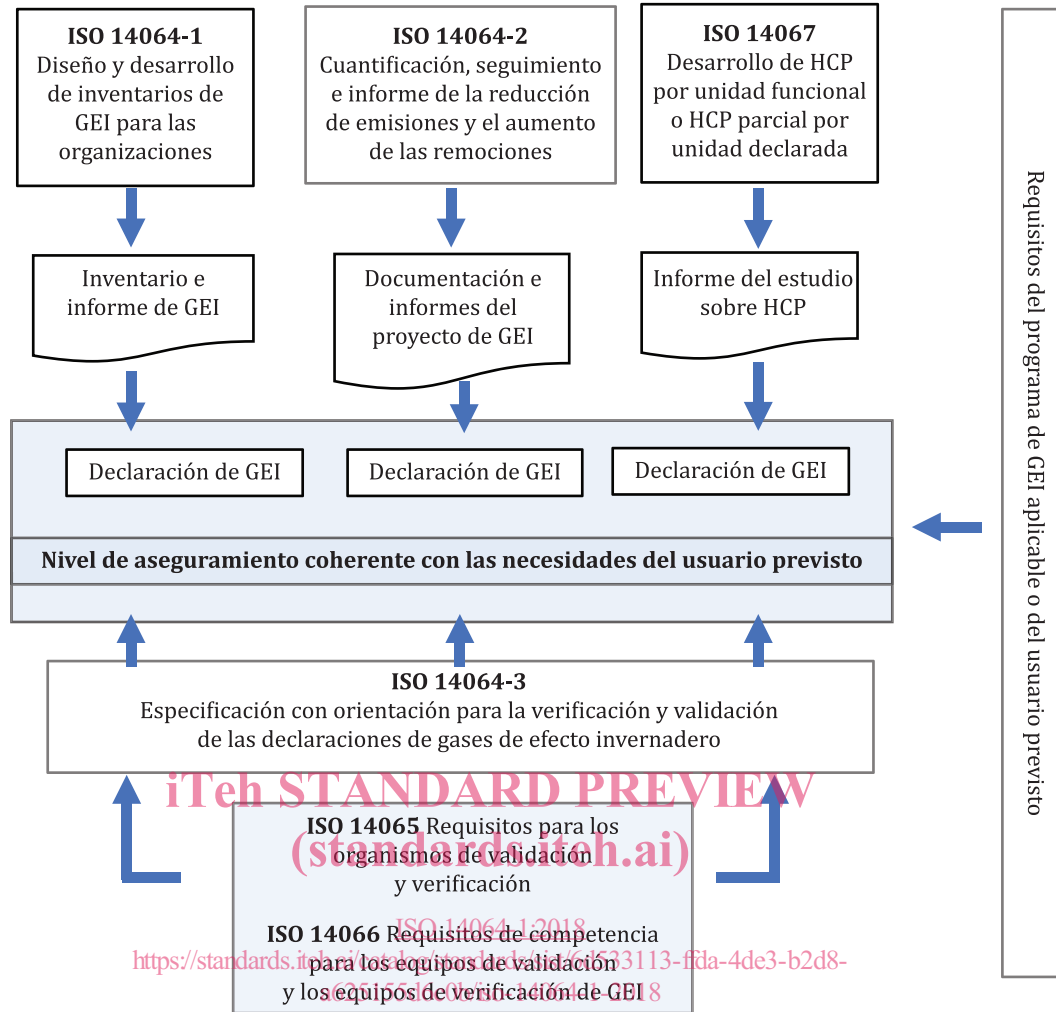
ISO 14064-1
Diseño y desarrollo de inventarios de GEI para las organizaciones

ISO 14064-2
Cuantificación, seguimiento e informe de la reducción de emisiones y el aumento de las remociones

ISO 14067
Desarrollo de HCP por unidad funcional o HCP parcial por unidad declarada

Requisitos del programa de GEI aplicable o del usuario previsto

Inventario e informe de GEI

Documentación e informes del proyecto de GEI

Informe del estudio sobre HCP

Declaración de GEI

Declaración de GEI

Declaración de GEI

Nivel de aseguramiento coherente con las necesidades del usuario previsto

ISO 14064-3
Especificación con orientación para la verificación y validación de las declaraciones de gases de efecto invernadero

iTeh STANDARD PREVIEW
(standards.iteh.ai)

ISO 14065 Requisitos para los organismos de validación y verificación

ISO 14064-1:2018
https://standards.iteh.ai/catalog/standards/sist/61533113-ffda-4de3-b2d8-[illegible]/iso-14064-1-2018

ISO 14066 Requisitos de competencia para los equipos de validación y los equipos de verificación de GEI